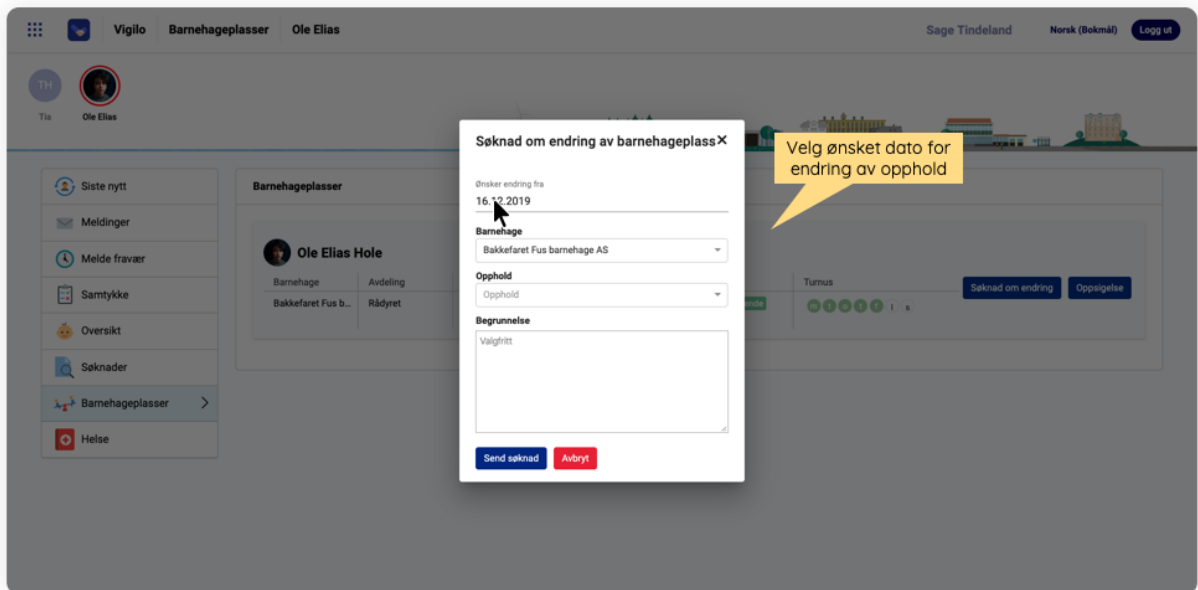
Vigilo Barnehageplasser Ole Elias

Sage Tindeland Norsk (Bokmål) Logg ut

TH
Tis
Ole Elias

Siste nytt
Meldinger
Melde fravær
Samtykke
Oversikt
Søknader
Barnehageplasser
Helse

Barnehageplasser

Ole Elias Hole

| Barnehage | Avdeling |
|---|---|
| Bakkefaret Fus b... | Rådyret |

Turnus

Søknad om endring
Oppsigelse

Søknad om endring av barnehageplass ×

Ønsker endring fra
16.12.2019

Barnehage
Bakkefaret Fus barnehage AS

Opphold
Opphold

Begrunnelse
Valgfritt

Send søknad
Avbryt

Velg ønsket dato for endring av opphold